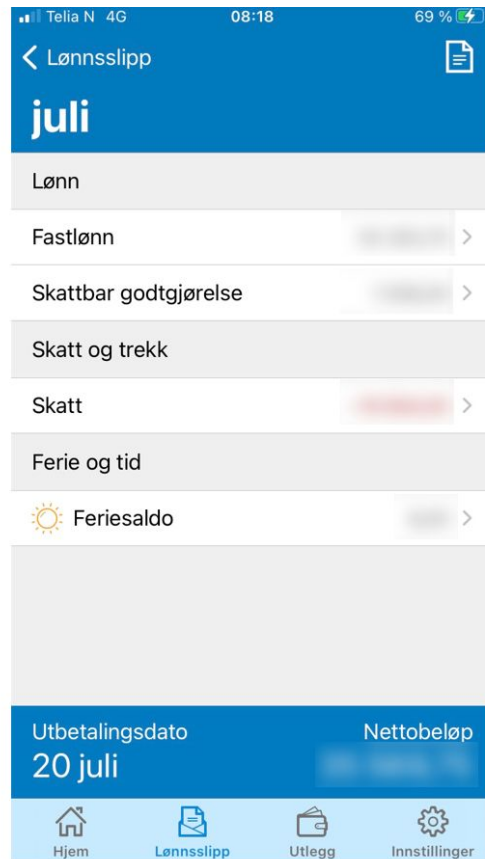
Telia N 4G 08:18 69 %

< Lønnsslipp

juli

Lønn

Fastlønn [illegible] >

Skattbar godtgjørelse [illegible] >

Skatt og trekk

Skatt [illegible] >

Ferie og tid

Feriesaldo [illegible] >

Utbetalingsdato
20 juli

Nettobeløp
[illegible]

Hjem Lønnsslipp Utlegg Innstillinger